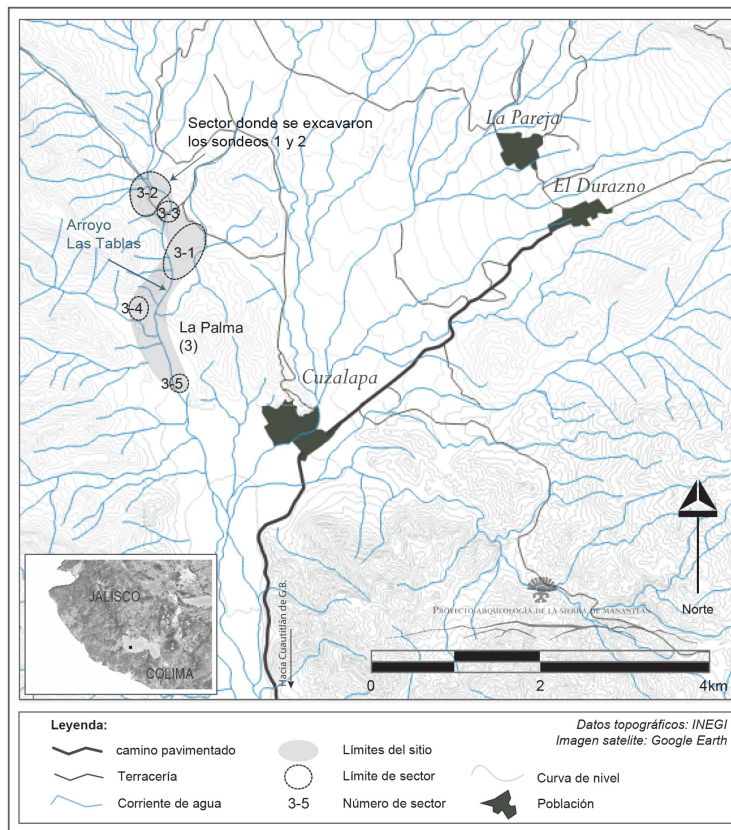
Sector donde se excavaron los sondeos 1 y 2

3-2
3-3
3-1
3-4
3-5

Arroyo Las Tablas

La Palma (3)

La Pareja

El Durazno

Cuzalapa

JALISCO

COLIMA

Hacia Cuautitlán de G.B.

Proyecto Arqueología de la Sierra de Manantlán

Norte

0
2
4km

Leyenda:

camino pavimentado
Terracería
Corriente de agua

Límites del sitio
Límite de sector
3-5 Número de sector

Curva de nivel
Población

Datos topográficos: INEGI
Imagen satelite: Google Earth